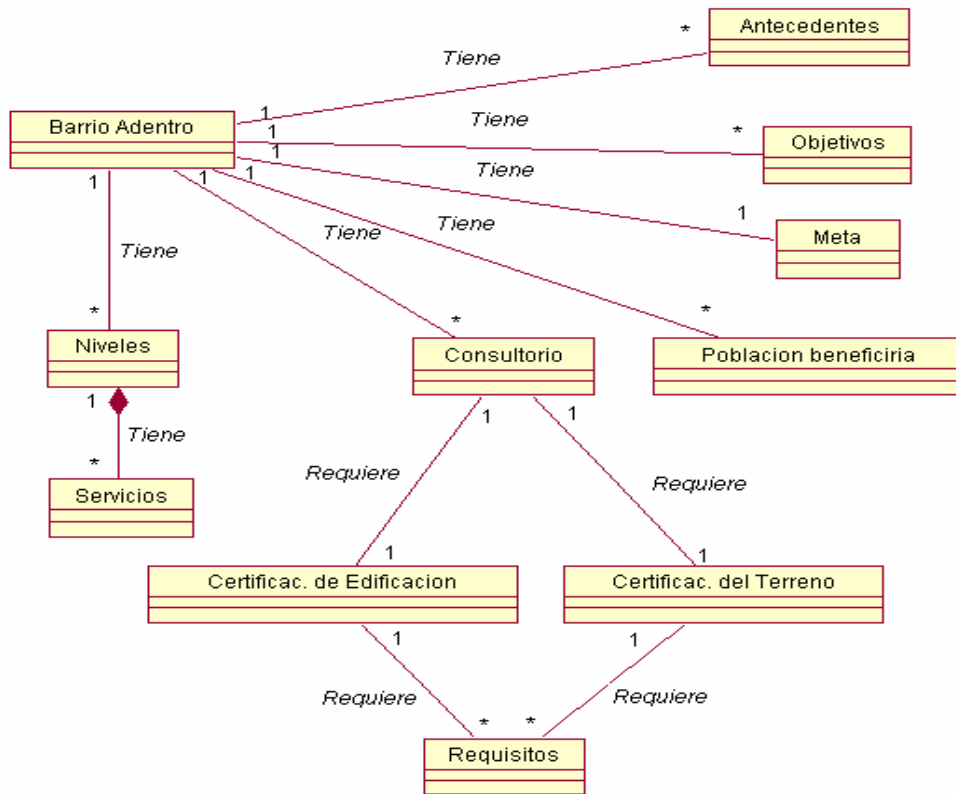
Antecedentes
*
Tiene
1
Barrio Adentro
1
Tiene
*
Objetivos
1
Tiene
1
1
Meta
1
Tiene
Tiene
Tiene
*
Niveles
*
Consultorio
*
Poblacion beneficiria
1
Tiene
*
Servicios
1
1
Requiere
Requiere
1
1
Certificac. de Edificacion
Certificac. del Terreno
1
1
Requiere
Requiere
*
*
Requisitos